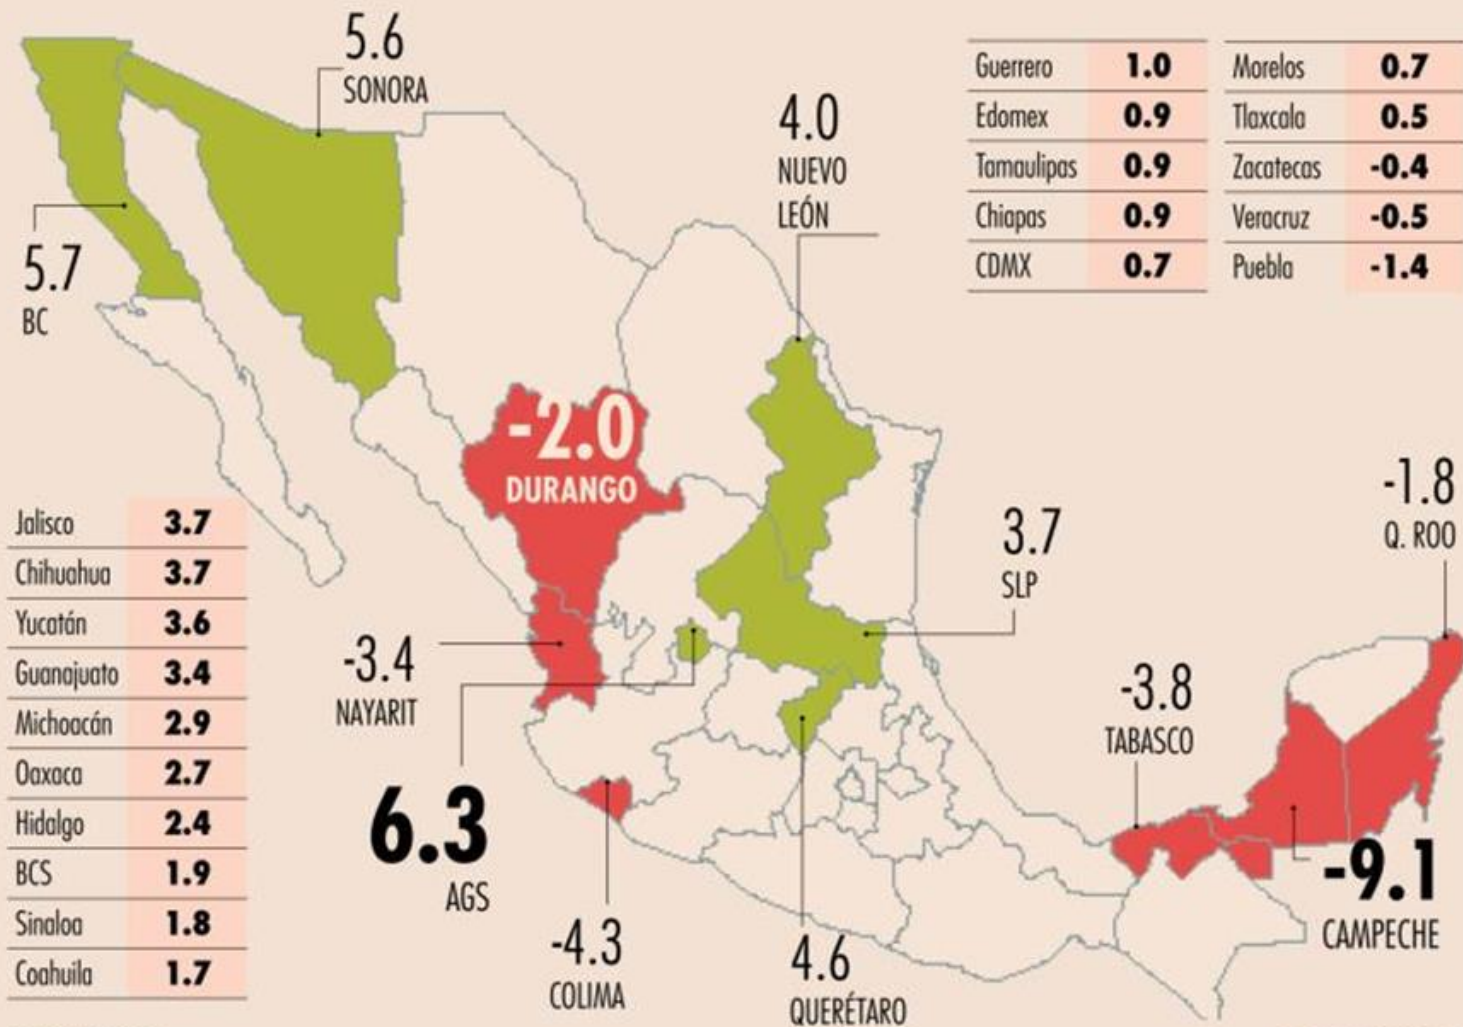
5.6
SONORA

4.0
NUEVO LEÓN

| Guerrero | 1.0 |
|---|---|
| Edomex | 0.9 |
| Tamaulipas | 0.9 |
| Chiapas | 0.9 |
| CDMX | 0.7 |

| Morelos | 0.7 |
|---|---|
| Tlaxcala | 0.5 |
| Zacatecas | -0.4 |
| Veracruz | -0.5 |
| Puebla | -1.4 |

5.7
BC

-2.0
DURANGO

-1.8
Q. ROO

| Jalisco | 3.7 |
|---|---|
| Chihuahua | 3.7 |
| Yucatán | 3.6 |
| Guanajuato | 3.4 |
| Michoacán | 2.9 |
| Oaxaca | 2.7 |
| Hidalgo | 2.4 |
| BCS | 1.9 |
| Sinaloa | 1.8 |
| Coahuila | 1.7 |

3.7
SLP

-3.4
NAYARIT

-3.8
TABASCO

6.3
AGS

-9.1
CAMPECHE

-4.3
COLIMA

4.6
QUERÉTARO